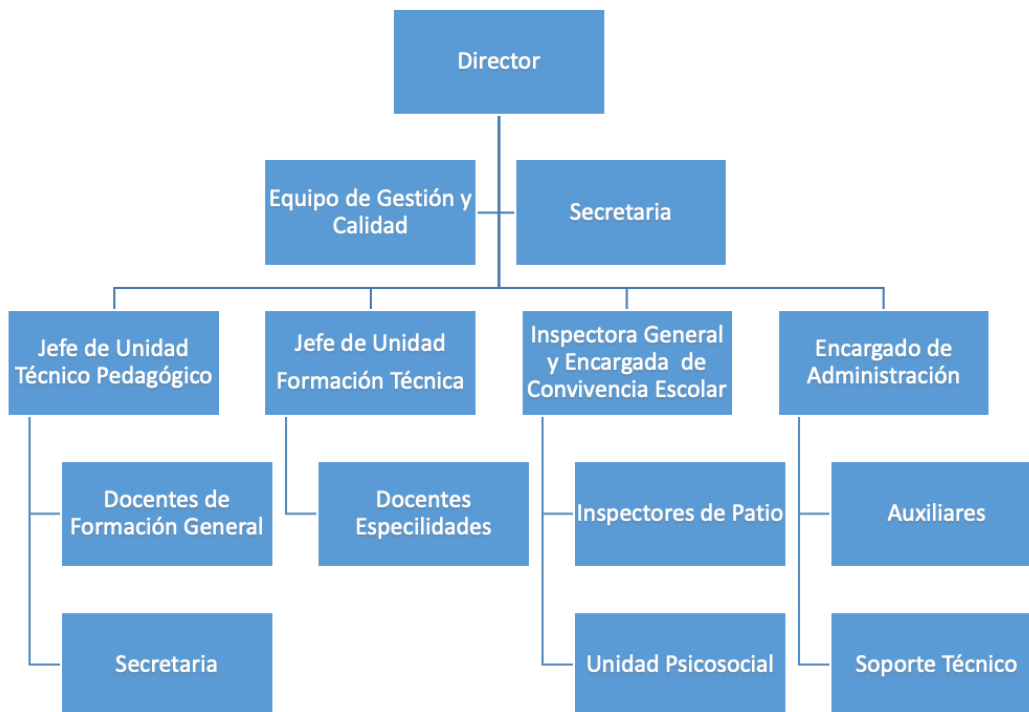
Director

Equipo de Gestión y Calidad

Secretaria

Jefe de Unidad Técnico Pedagógico

Docentes de Formación General

Secretaria

Jefe de Unidad Formación Técnica

Docentes Especilidades

Inspectora General y Encargada de Convivencia Escolar

Inspectores de Patio

Unidad Psicosocial

Encargado de Administración

Auxiliares

Soporte Técnico